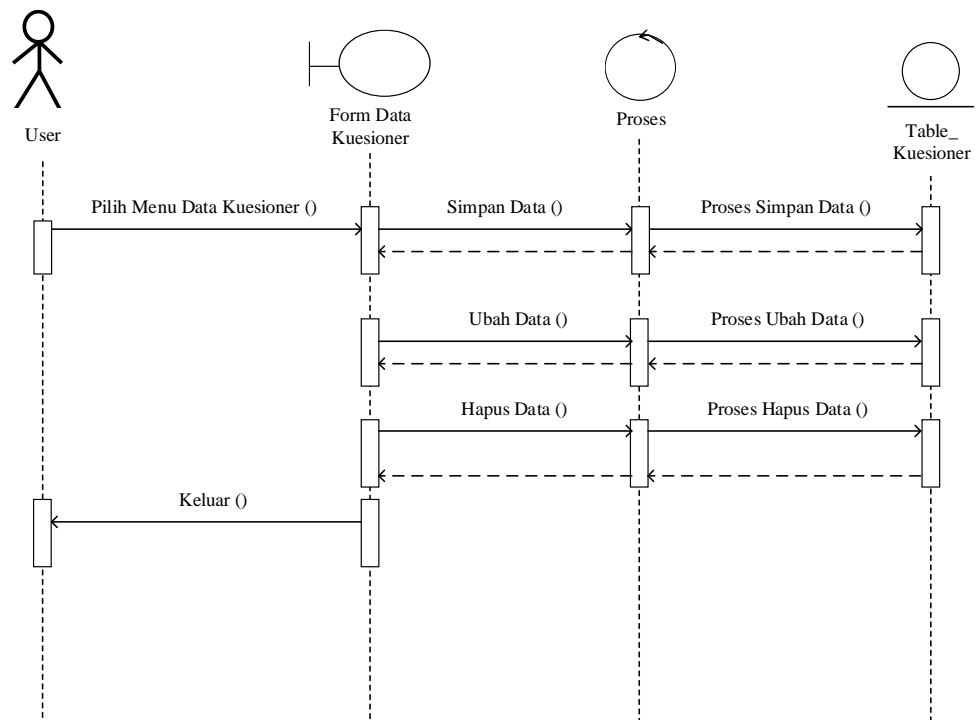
User

Form Data Kuesioner

Proses

Table_ Kuesioner

Pilih Menu Data Kuesioner ()

Simpan Data ()

Proses Simpan Data ()

Ubah Data ()

Proses Ubah Data ()

Hapus Data ()

Proses Hapus Data ()

Keluar ()